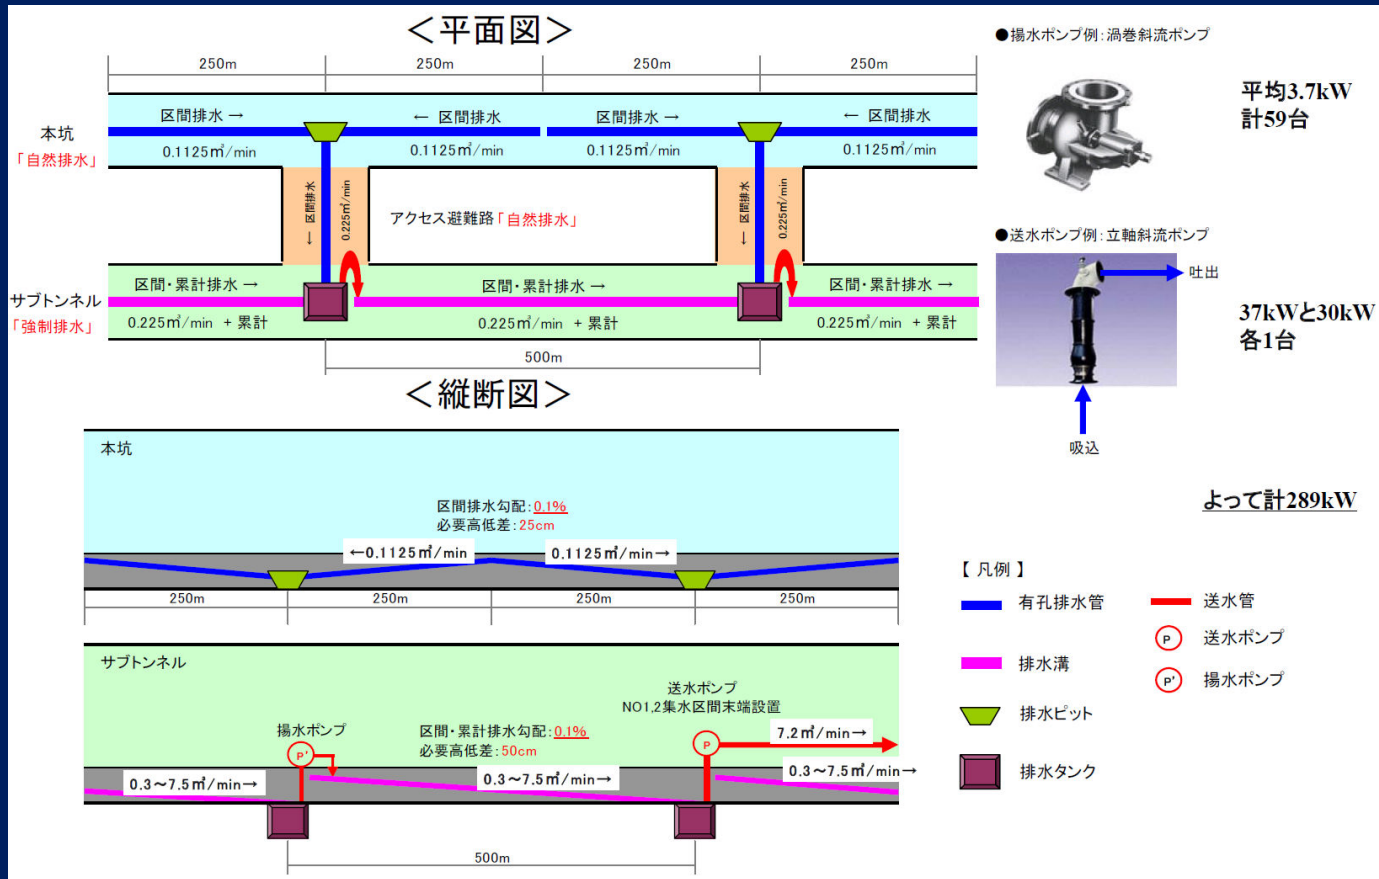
＜平面図＞

250m 250m 250m 250m

本坑
「自然排水」

区間排水 → ← 区間排水 区間排水 → ← 区間排水

0.1125㎥/min 0.1125㎥/min 0.1125㎥/min 0.1125㎥/min

← 区間排水 0.225㎥/min

アクセス避難路「自然排水」

← 区間排水 0.225㎥/min

サブトンネル
「強制排水」

区間・累計排水 → 区間・累計排水 → 区間・累計排水 →

0.225㎥/min ＋累計 0.225㎥/min ＋累計 0.225㎥/min ＋累計

500m

＜縦断図＞

本坑

区間排水勾配：0.1%
必要高低差：25cm

←0.1125㎥/min 0.1125㎥/min→

250m 250m 250m 250m

サブトンネル

送水ポンプ
NO1,2集水区間末端設置

揚水ポンプ

区間・累計排水勾配：0.1%
必要高低差：50cm

7.2㎥/min→

0.3～7.5㎥/min→ 0.3～7.5㎥/min→ 0.3～7.5㎥/min→

500m

●揚水ポンプ例：渦巻斜流ポンプ

平均3.7kW
計59台

●送水ポンプ例：立軸斜流ポンプ

吐出

吸込

37kWと30kW
各1台

よって計289kW

【凡例】

有孔排水管

送水管

送水ポンプ

排水溝

揚水ポンプ

排水ピット

排水タンク